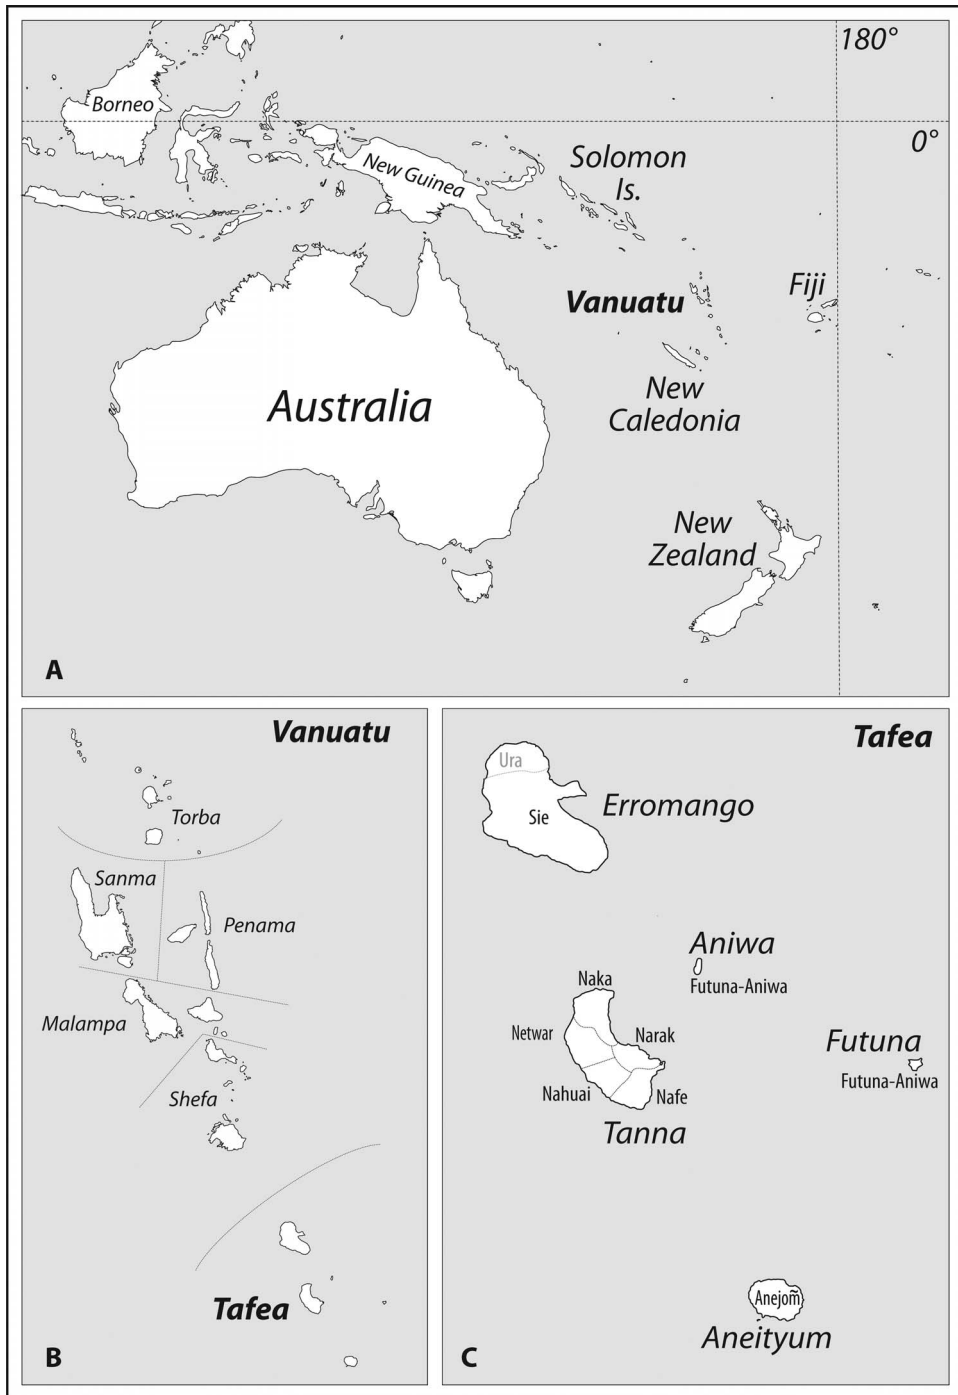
180°

Borneo

0°

New Guinea

Solomon Is.

Vanuatu

Fiji

Australia

New Caledonia

New Zealand

A

Vanuatu

Torba

Sanma

Penama

Malampa

Shefa

Tafea

B

Tafea

Ura

Sie

Erromango

Aniwa

Futuna-Aniwa

Naka

Netwar

Narak

Nahuai

Nafe

Tanna

Futuna

Futuna-Aniwa

Anejom̃

Aneityum

C